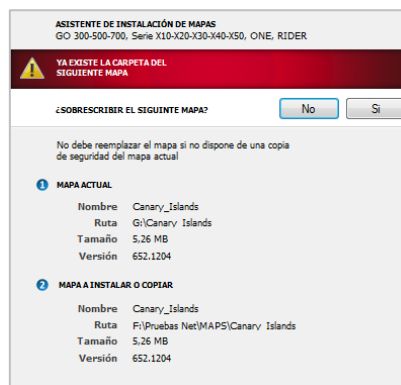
ASISTENTE DE INSTALACIÓN DE MAPAS
GO 300-500-700, Serie X10-X20-X30-X40-X50, ONE, RIDER

YA EXISTE LA CARPETA DEL SIGUIENTE MAPA

¿SOBRESCRIBIR EL SIGUIENTE MAPA?

No

Si

No debe reemplazar el mapa si no dispone de una copia de seguridad del mapa actual

1 MAPA ACTUAL

| | |
|---|---|
| Nombre | Canary_Islands |
| Ruta | G:\Canary_Islands |
| Tamaño | 5,26 MB |
| Versión | 652.1204 |

2 MAPA A INSTALAR O COPIAR

| | |
|---|---|
| Nombre | Canary_Islands |
| Ruta | F:\Pruebas Net\MAPS\Canary_Islands |
| Tamaño | 5,26 MB |
| Versión | 652.1204 |